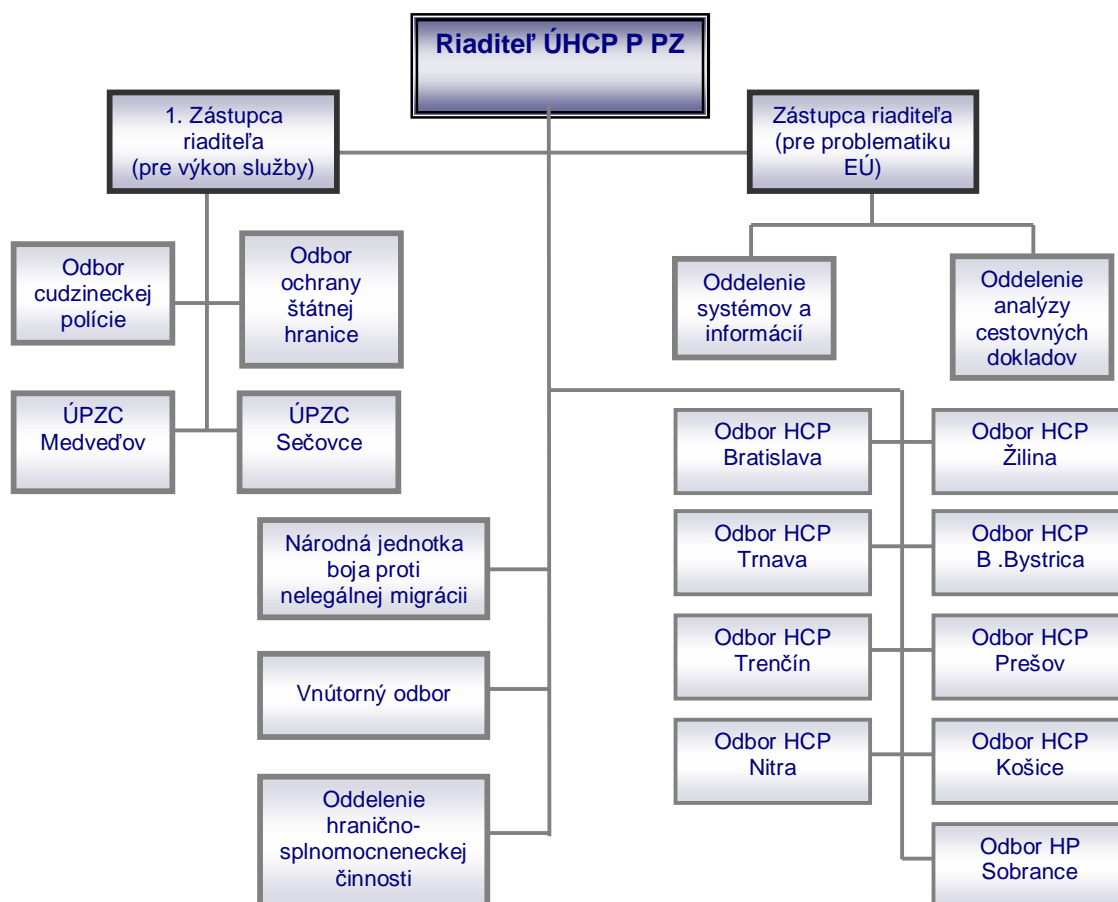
Riaditeľ ÚHCP P PZ

1. Zástupca riaditeľa (pre výkon služby)

Zástupca riaditeľa (pre problematiku EÚ)

Odbor cudzineckej polície

Odbor ochrany štátnej hranice

Oddelenie systémov a informácií

Oddelenie analýzy cestovných dokladov

ÚPZC Medveďov

ÚPZC Sečovce

Odbor HCP Bratislava

Odbor HCP Žilina

Národná jednotka boja proti nelegálnej migrácii

Odbor HCP Trnava

Odbor HCP B .Bystrica

Odbor HCP Trenčín

Odbor HCP Prešov

Vnútorný odbor

Odbor HCP Nitra

Odbor HCP Košice

Oddelenie hraničnosplnomocneneckej činnosti

Odbor HP Sobrance